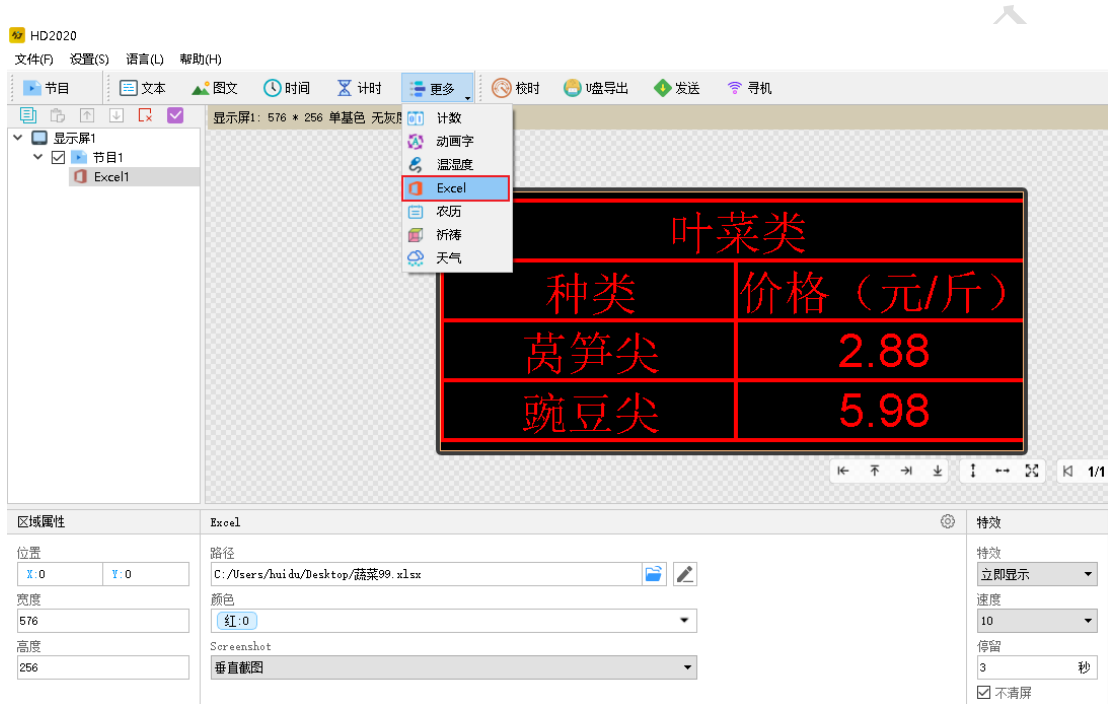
HD2020

文件(F) 设置(S) 语言(L) 帮助(H)

节目 文本 图文 时间 计时 更多 校时 U盘导出 发送 寻机

显示屏1: 576 * 256 单基色 无灰度

显示屏1
节目1
Excel1

计数
动画字
温湿度
Excel
农历
祈祷
天气

| 叶菜类 | |
|---|---|
| 种类 | 价格（元/斤） |
| 莴笋尖 | 2.88 |
| 豌豆尖 | 5.98 |

1/1

区域属性
位置
X:0 Y:0
宽度
576
高度
256

Excel
路径
C:/Users/huidu/Desktop/蔬菜99.xlsx
颜色
红:0
Screenshot
垂直截图

特效
特效
立即显示
速度
10
停留
3 秒
不清屏